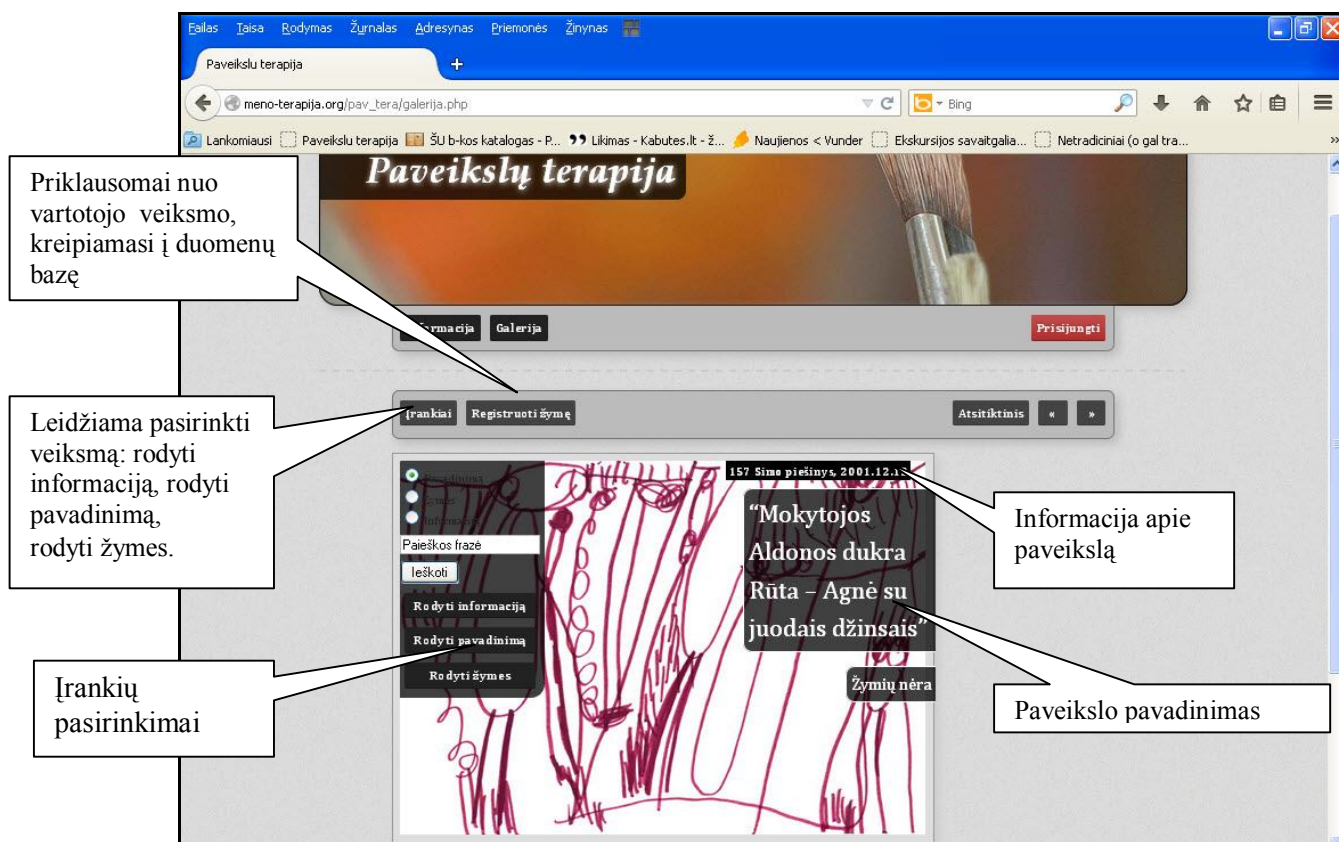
Failas Taisa Rodymas Žurnalas Adresynas Priemonės Žinynas

Paveikslu terapija

meno-terapija.org/pav_tera/galerija.php

Bing

Lankomiausi Paveikslu terapija ŠU b-kos katalogas - P... Likimas - Kabutes.lt - ž... Naujienos < Vunder Ekskursijos savaitgalia... Netradiciniai (o gal tra...

Priklausomai nuo vartotojo veiksmo, kreipiamasi į duomenų bazę

Paveikslų terapija

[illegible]rmacija Galerija

Prisijungti

Leidžiama pasirinkti veiksmą: rodyti informaciją, rodyti pavadinimą, rodyti žymes.

Įrankiai Registruoti žymę

Atsitiktinis « »

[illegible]
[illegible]
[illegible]

Paieškos frazė

Ieškoti

Rodyti informaciją

Rodyti pavadinimą

Rodyti žymes

157 Simo piešinys, 2001.12.1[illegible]

"Mokytojos Aldonos dukra Rūta – Agnė su juodais džinsais"

Žymių nėra

Informacija apie paveikslą

Įrankių pasirinkimai

Paveikslo pavadinimas